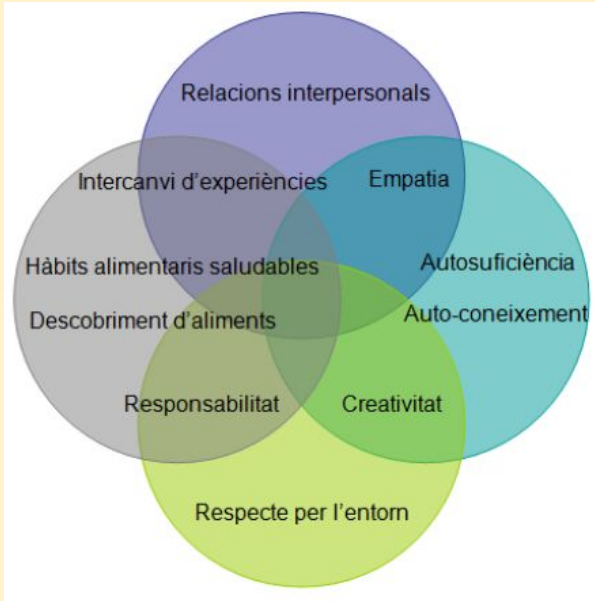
Relacions interpersonals

Intercanvi d'experiències

Empatia

Hàbits alimentaris saludables

Autosuficiència

Descobriment d'aliments

Auto-coneixement

Responsabilitat

Creativitat

Respecte per l'entorn